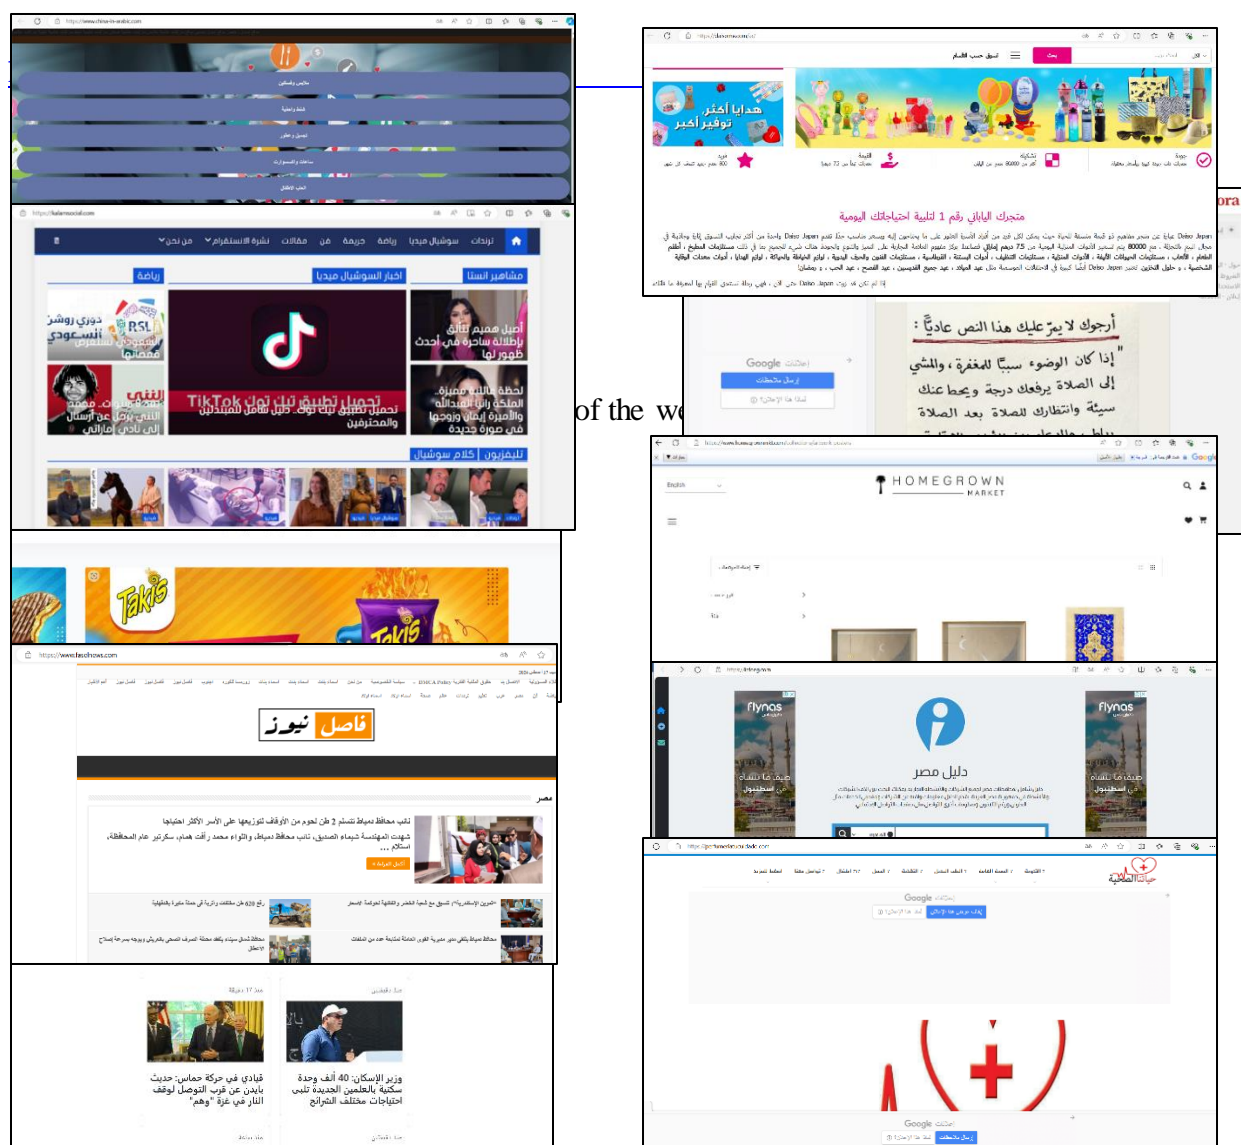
https://www.china-in-arabic.com

https://daisojapan.ae

هدايا أكثر
توفير أكبر

متجرك الياباني رقم 1 لتلبية احتياجاتك اليومية

https://kalamsocial.com

ترندات | سوشيال ميديا | رياضة | فن | مقالات | نشرة الاستقرام | من نحن

مشاهير انستا | اخبار السوشيال ميديا | رياضة

أصيل هميم تالق بإطلالة ساحرة في أحدث ظهور لها

تحميل تطبيق تيك توك دليل شامل للمبتدئين والمحترفين

لحظة مميزة للملكة رانيا العبدالله والأميرة إيمان وزوجها في صورة جديدة

تلفزيون | كلام سوشيال

أرجوك لا يمرّ عليك هذا النص عادياً :

" إذا كان الوضوء سبباً للمغفرة، والمشي إلى الصلاة يرفعك درجة ويحط عنك سيئة وانتظارك للصلاة بعد الصلاة

of the we

Google

HOMEGROWN MARKET

English

https://www.fasehnews.com

فاصل نيوز

مصر

flynas

دليل مصر

flynas

حياة الطبية

Google

قيادي في حركة حماس: حديث بايدن عن قرب التوصل لوقف النار في غزة "وهم"

وزير الإسكان: 40 ألف وحدة سكنية بالعلمين الجديدة تلبي احتياجات مختلف الشرائح

Google